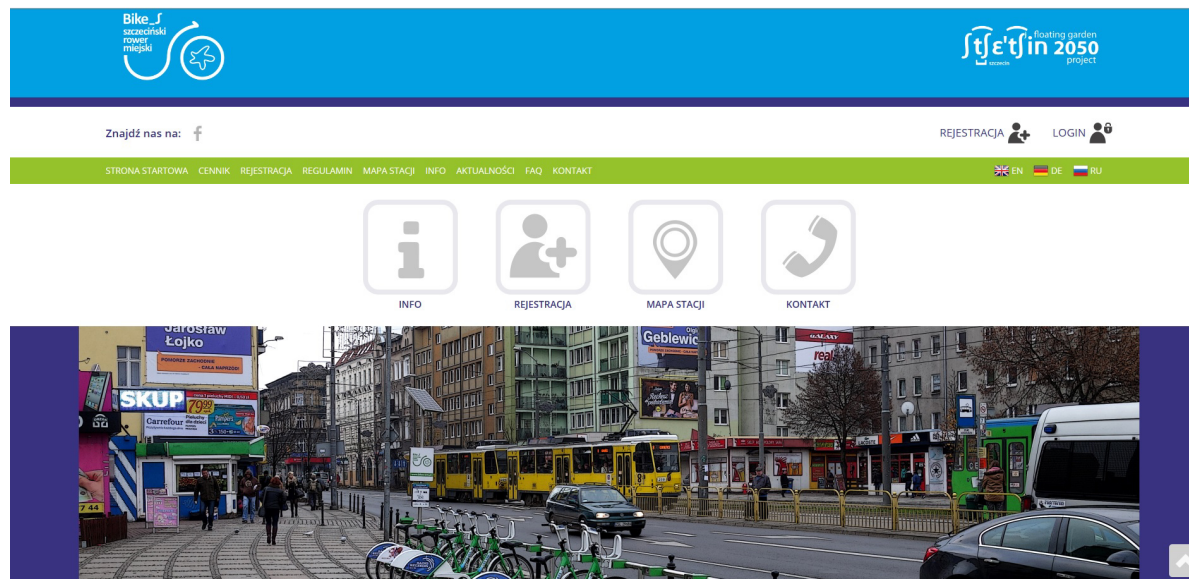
Bike_S szczeciński rower miejski

ʃtʃɛ'tʃin floating garden 2050 project
szczecin

Znajdź nas na:

REJESTRACJA LOGIN

STRONA STARTOWA CENNIK REJESTRACJA REGULAMIN MAPA STACJI INFO AKTUALNOŚCI FAQ KONTAKT

EN DE RU

INFO
REJESTRACJA
MAPA STACJI
KONTAKT

Jarosław Łojko
SKUP
Carrefour
Geblewicz
real